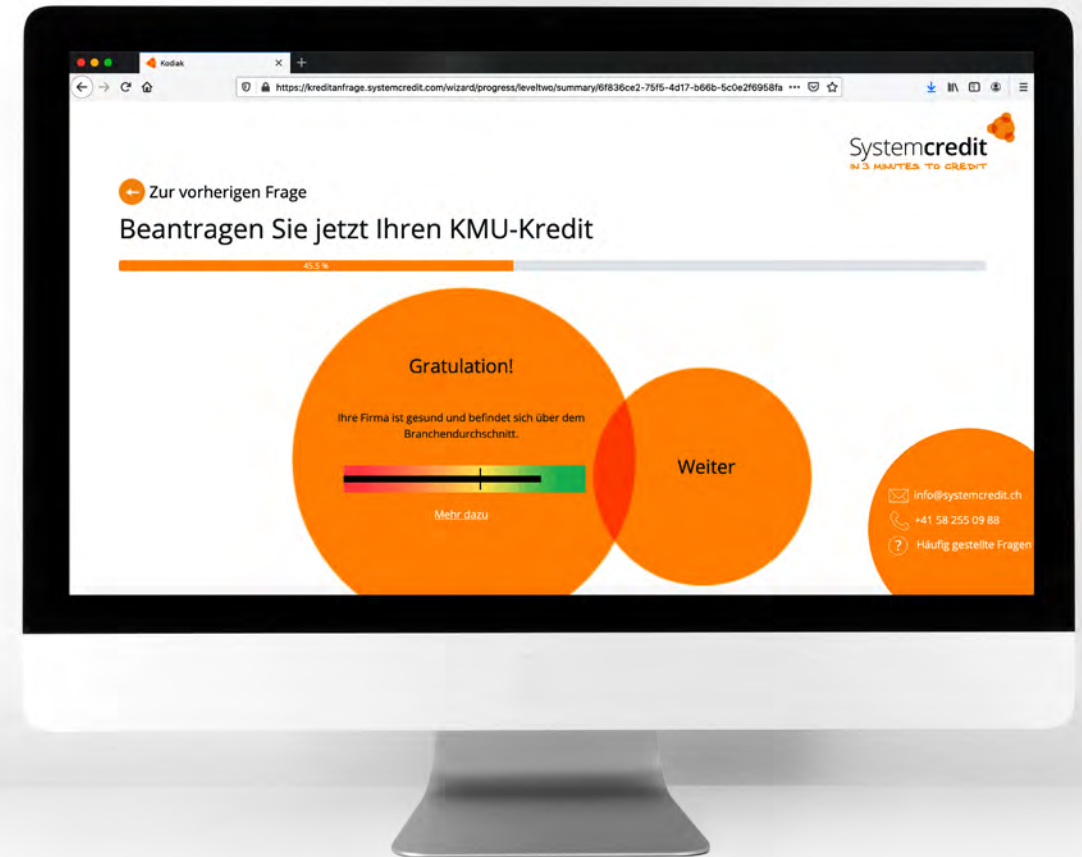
Kodiak

https://kreditanfrage.systemcredit.com/wizard/progress/leveltwo/summary/6f836ce2-75f5-4d17-b66b-5c0e2f6958fa

Systemcredit
IN 3 MINUTES TO CREDIT

Zur vorherigen Frage

Beantragen Sie jetzt Ihren KMU-Kredit

45.5 %

Gratulation!

Ihre Firma ist gesund und befindet sich über dem Branchendurchschnitt.

Mehr dazu

Weiter

info@systemcredit.ch
+41 58 255 09 88
Häufig gestellte Fragen